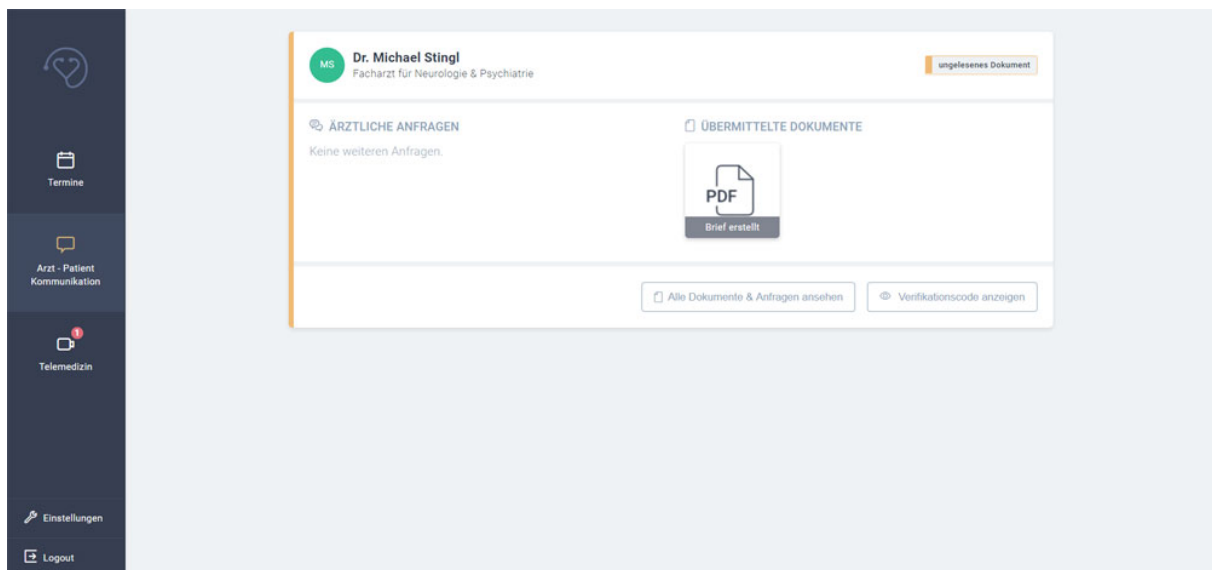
Termine

Arzt - Patient Kommunikation

1

Telemedizin

Einstellungen

Logout

MS

Dr. Michael Stingl
Facharzt für Neurologie & Psychiatrie

ungelesenes Dokument

ÄRZTLICHE ANFRAGEN

Keine weiteren Anfragen.

ÜBERMITTELTE DOKUMENTE

PDF

Brief erstellt

Alle Dokumente & Anfragen ansehen

Verifikationscode anzeigen